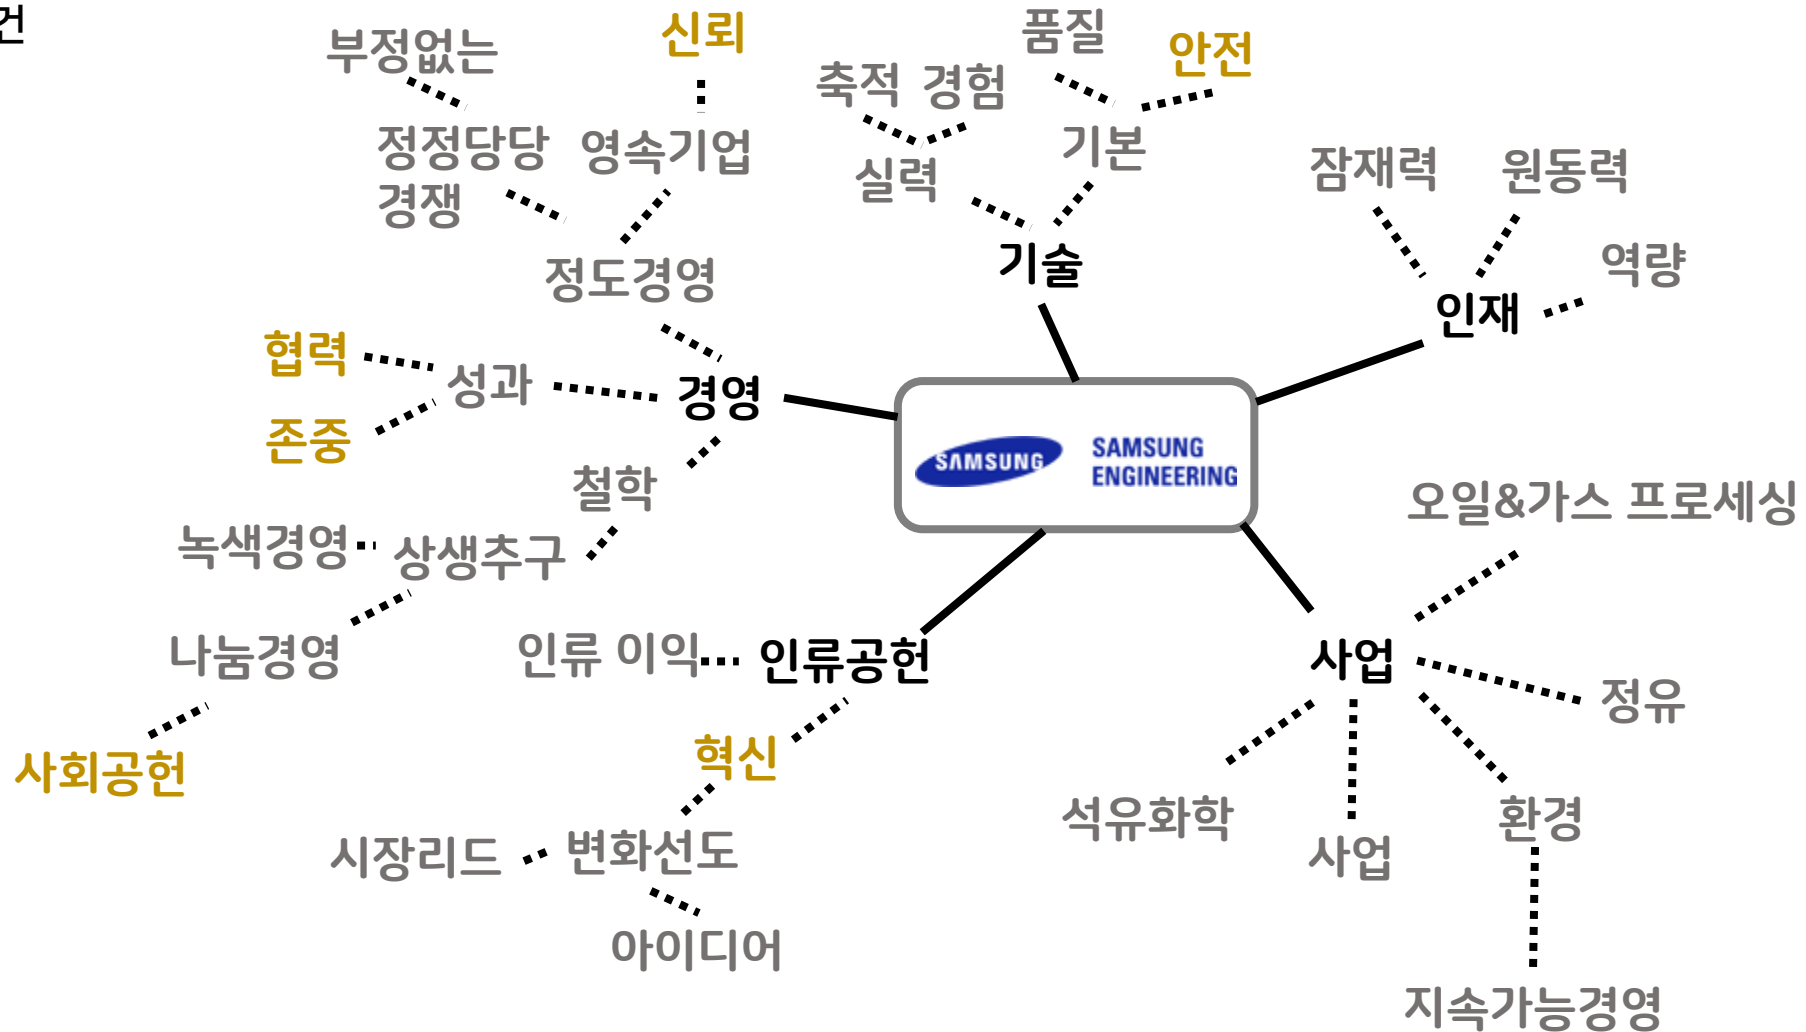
건

부정없는

신뢰

정정당당 경쟁

영속기업

정도경영

축적 경험

품질

안전

기본

실력

기술

잠재력

원동력

역량

인재

협력

성과

경영

존중

철학

SAMSUNG

SAMSUNG ENGINEERING

오일&가스 프로세싱

녹색경영

상생추구

나눔경영

인류 이익

인류공헌

사업

정유

사회공헌

혁신

석유화학

사업

환경

시장리드

변화선도

아이디어

지속가능경영